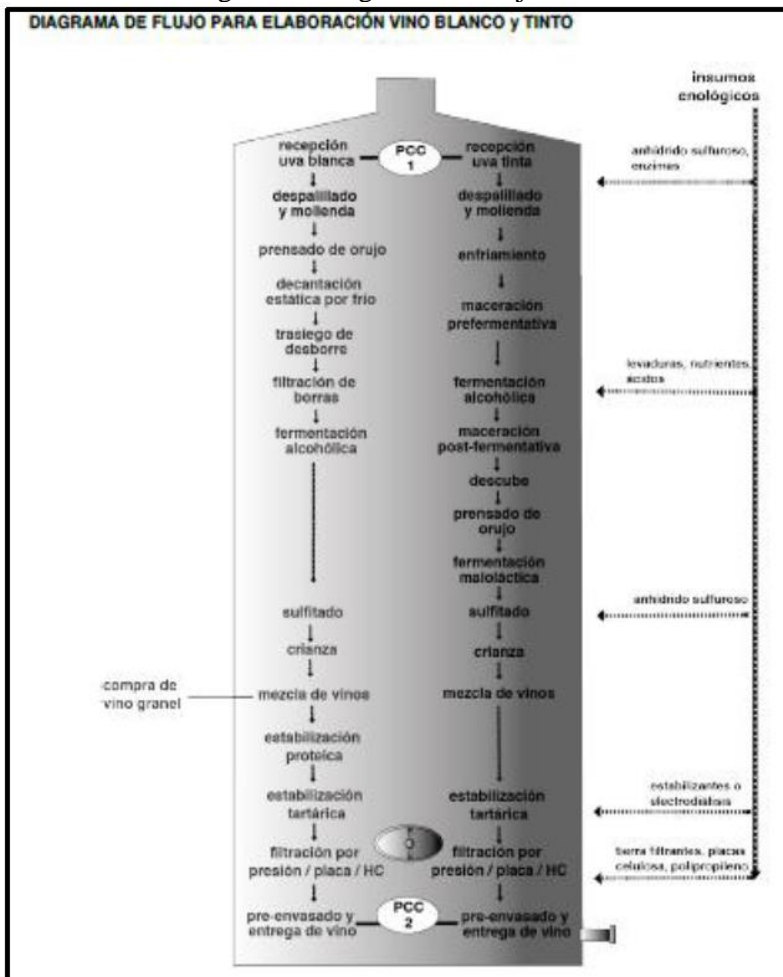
DIAGRAMA DE FLUJO PARA ELABORACIÓN VINO BLANCO y TINTO

insumos enológicos

recepción uva blanca

PCC 1

recepción uva tinta

anhídrido sulfuroso, enzimas

despalillado y molienda

despalillado y molienda

prensado de orujo

enfriamiento

decantación estática por frío

maceración prefermentativa

trasiego de desborre

filtración de borras

levaduras, nutrientes, ácidos

fermentación alcohólica

fermentación alcohólica

maceración post-fermentativa

descube

prensado de orujo

fermentación maloláctica

sulfitado

sulfitado

anhídrido sulfuroso

crianza

crianza

compra de vino granel

mezcla de vinos

mezcla de vinos

estabilización proteica

estabilización tartárica

estabilización tartárica

estabilizantes o electrodiálisis

filtración por presión / placa / HC

filtración por presión / placa / HC

tierra filtrantes, placas celulosa, polipropileno

pre-envasado y entrega de vino

PCC 2

pre-envasado y entrega de vino